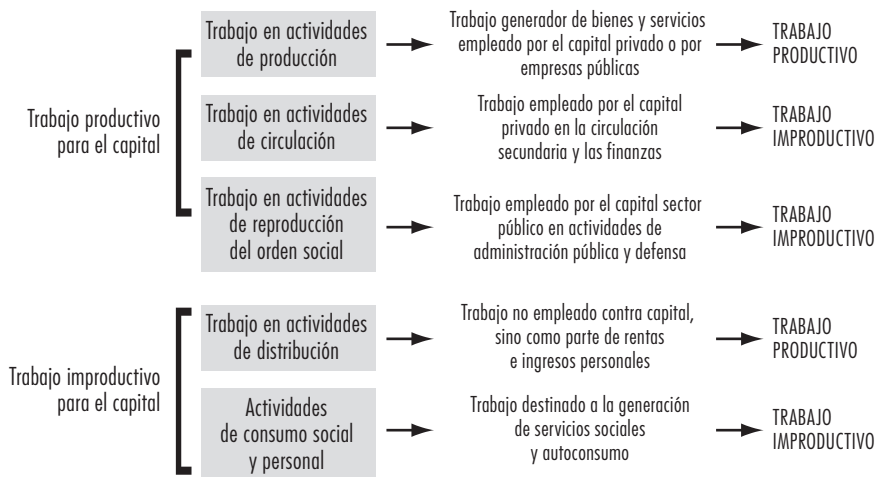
Trabajo productivo para el capital

Trabajo en actividades de producción

Trabajo generador de bienes y servicios empleado por el capital privado o por empresas públicas

TRABAJO PRODUCTIVO

Trabajo en actividades de circulación

Trabajo empleado por el capital privado en la circulación secundaria y las finanzas

TRABAJO IMPRODUCTIVO

Trabajo en actividades de reproducción del orden social

Trabajo empleado por el capital sector público en actividades de administración pública y defensa

TRABAJO IMPRODUCTIVO

Trabajo improductivo para el capital

Trabajo en actividades de distribución

Trabajo no empleado contra capital, sino como parte de rentas e ingresos personales

TRABAJO PRODUCTIVO

Actividades de consumo social y personal

Trabajo destinado a la generación de servicios sociales y autoconsumo

TRABAJO IMPRODUCTIVO